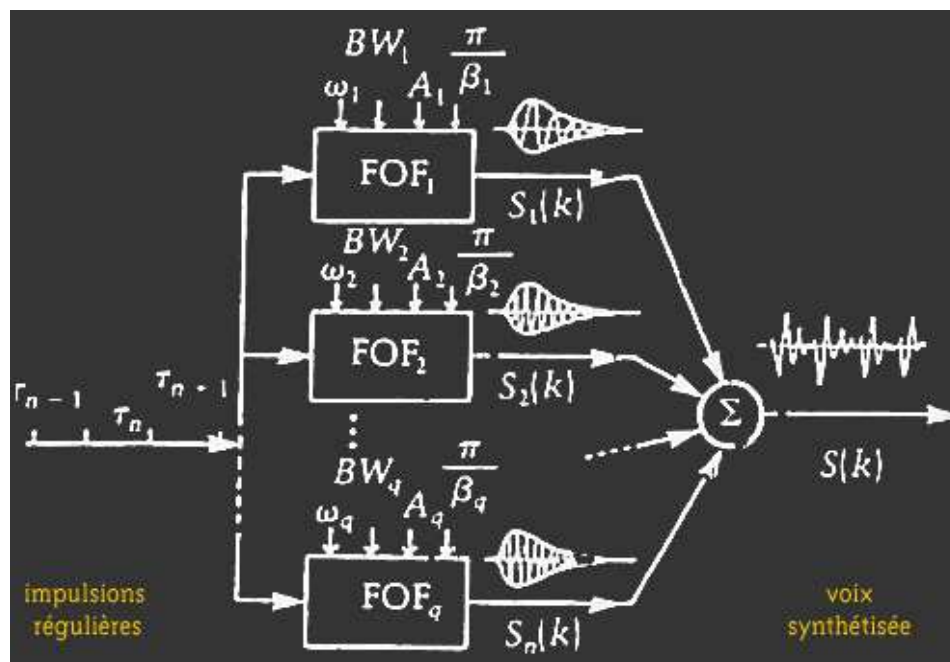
$BW_1$ $\frac{\pi}{\beta_1}$
$\omega_1$ $A_1$
$FOF_1$
$S_1(k)$

$BW_2$ $\frac{\pi}{\beta_2}$
$\omega_2$ $A_2$
$FOF_2$
$S_2(k)$

$\tau_{n-1}$ $\tau_n$ $\tau_{n+1}$

$\Sigma$
$S(k)$

$BW_q$ $\frac{\pi}{\beta_q}$
$\omega_q$ $A_q$
$FOF_q$
$S_n(k)$

impulsions régulières

voix synthétisée